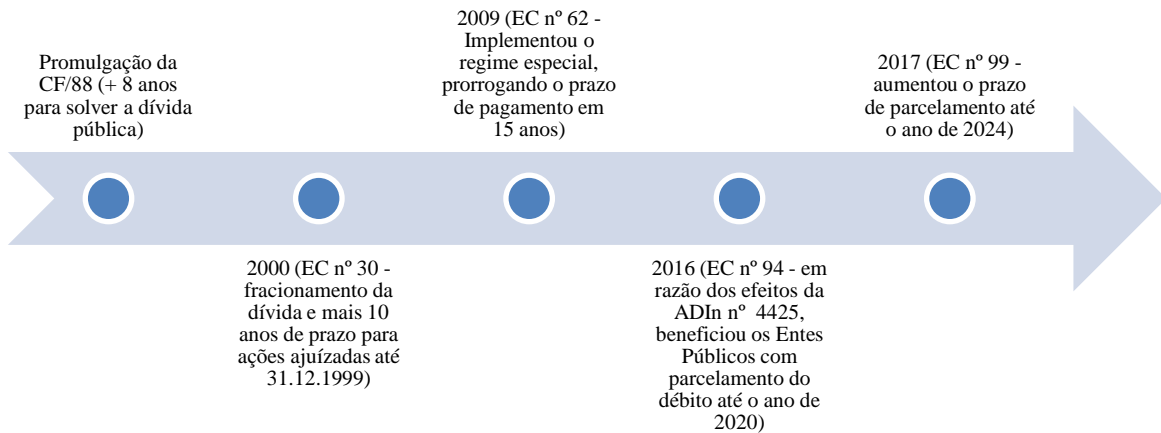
Promulgação da CF/88 (+ 8 anos para solver a dívida pública)

2000 (EC nº 30 - fracionamento da dívida e mais 10 anos de prazo para ações ajuizadas até 31.12.1999)

2009 (EC nº 62 - Implementou o regime especial, prorrogando o prazo de pagamento em 15 anos)

2016 (EC nº 94 - em razão dos efeitos da ADIn nº 4425, beneficiou os Entes Públicos com parcelamento do débito até o ano de 2020)

2017 (EC nº 99 - aumentou o prazo de parcelamento até o ano de 2024)